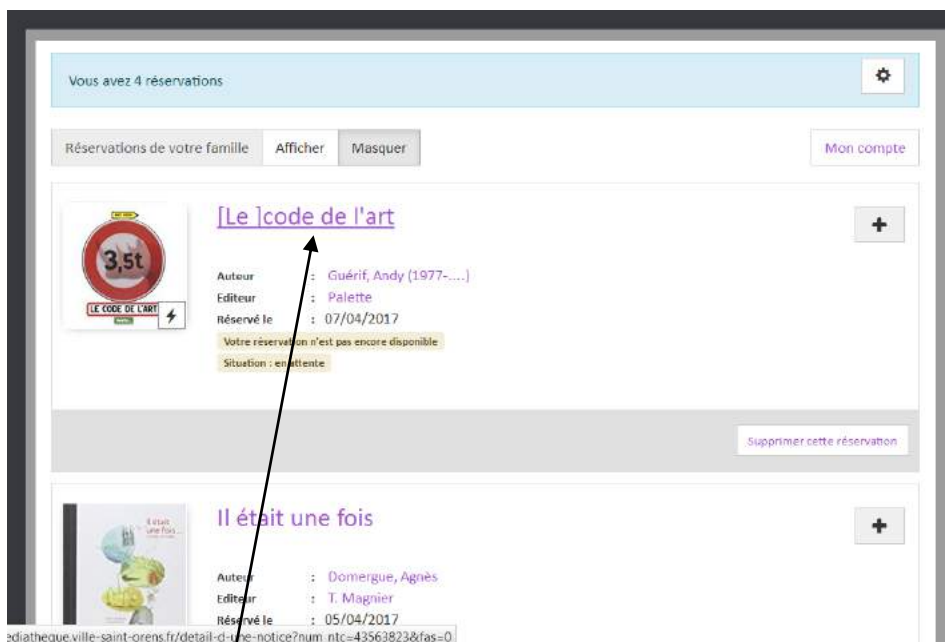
Vous avez 4 réservations

Réservations de votre famille | Afficher | Masquer

Mon compte

3,5t

LE CODE DE L'ART

[Le ]code de l'art

Auteur : Guérif, Andy (1977-....)
Editeur : Palette
Réservé le : 07/04/2017

Votre réservation n'est pas encore disponible

Situation : en attente

Supprimer cette réservation

Il était une fois

Auteur : Domergue, Agnès
Editeur : T. Magnier
Réservé le : 05/04/2017

ediatheque.ville-saint-orens.fr/detail-d-une-notice?num_ntc=43563823&fas=0